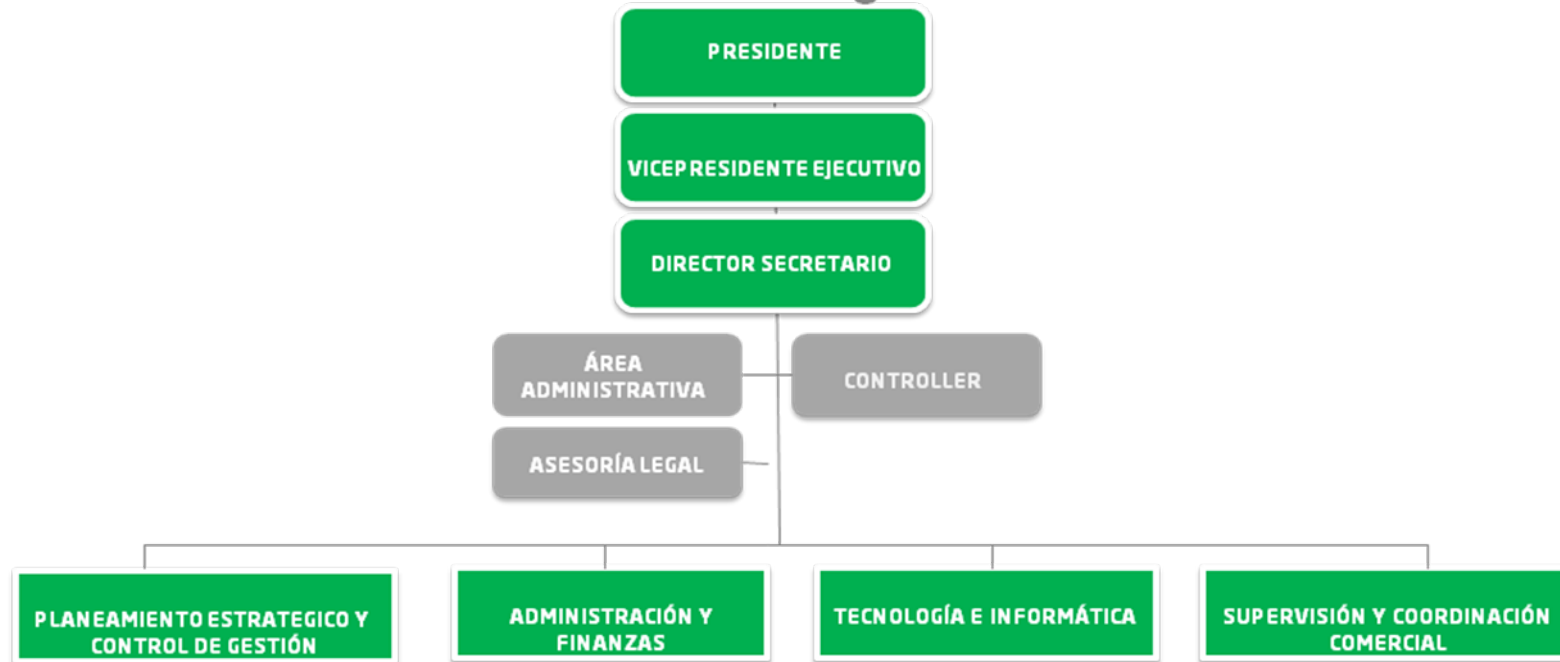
PRESIDENTE

VICEPRESIDENTE EJECUTIVO

DIRECTOR SECRETARIO

ÁREA ADMINISTRATIVA

CONTROLLER

ASESORÍA LEGAL

PLANEAMIENTO ESTRATEGICO Y CONTROL DE GESTIÓN

ADMINISTRACIÓN Y FINANZAS

TECNOLOGÍA E INFORMÁTICA

SUPERVISIÓN Y COORDINACIÓN COMERCIAL